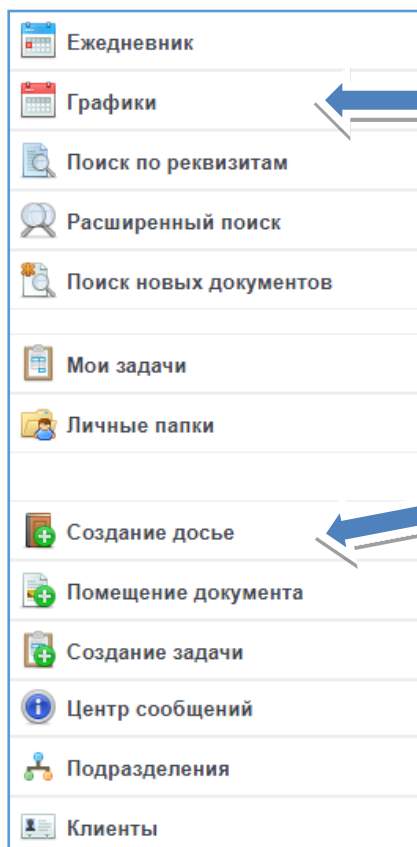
Ежедневник

Графики

Поиск по реквизитам

Расширенный поиск

Поиск новых документов

Мои задачи

Личные папки

Создание досье

Помещение документа

Создание задачи

Центр сообщений

Подразделения

Клиенты